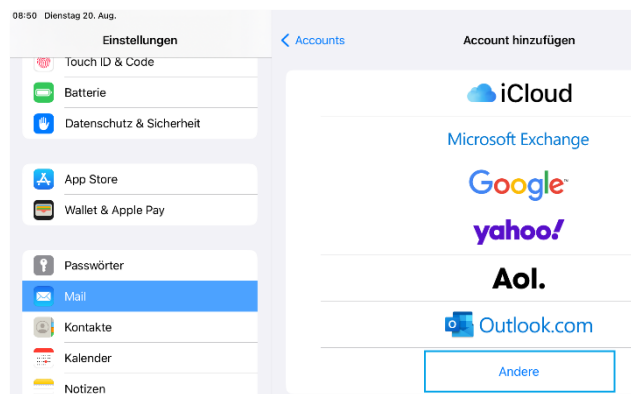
08:50 Dienstag 20. Aug.

Einstellungen

Touch ID & Code
Batterie
Datenschutz & Sicherheit

App Store
Wallet & Apple Pay

Passwörter
Mail
Kontakte
Kalender
Notizen

< Accounts

Account hinzufügen

iCloud
Microsoft Exchange
Google
yahoo!
Aol.
Outlook.com
Andere